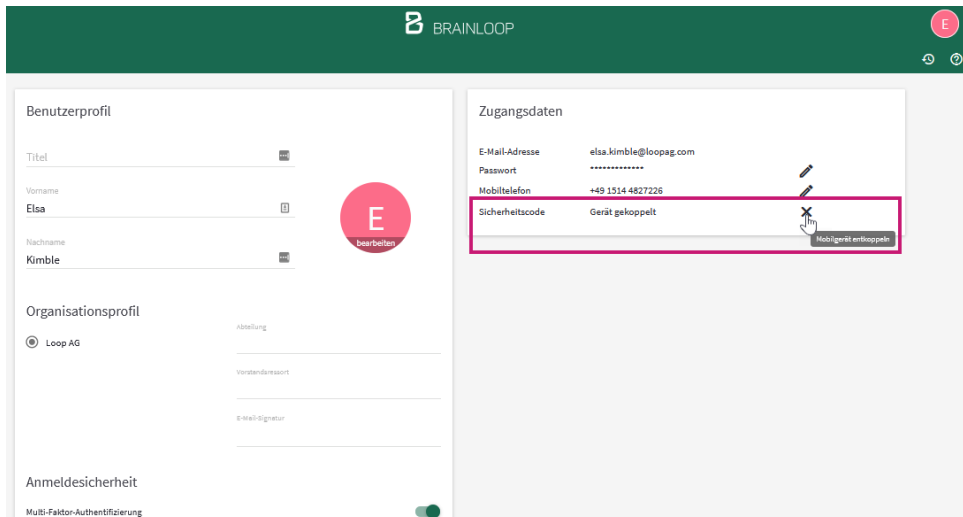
BRAINLOOP

E

Benutzerprofil

Titel

Vorname
Elsa

Nachname
Kimble

E
bearbeiten

Organisationsprofil

Loop AG

Abteilung

Vorstandsressort

E-Mail-Signatur

Anmeldesicherheit

Multi-Faktor-Authentifizierung

Zugangsdaten

E-Mail-Adresse elsa.kimble@loopag.com
Passwort ••••••••••••••
Mobiltelefon +49 1514 4827226
Sicherheitscode Gerät gekoppelt

Mobilgerät entkoppeln